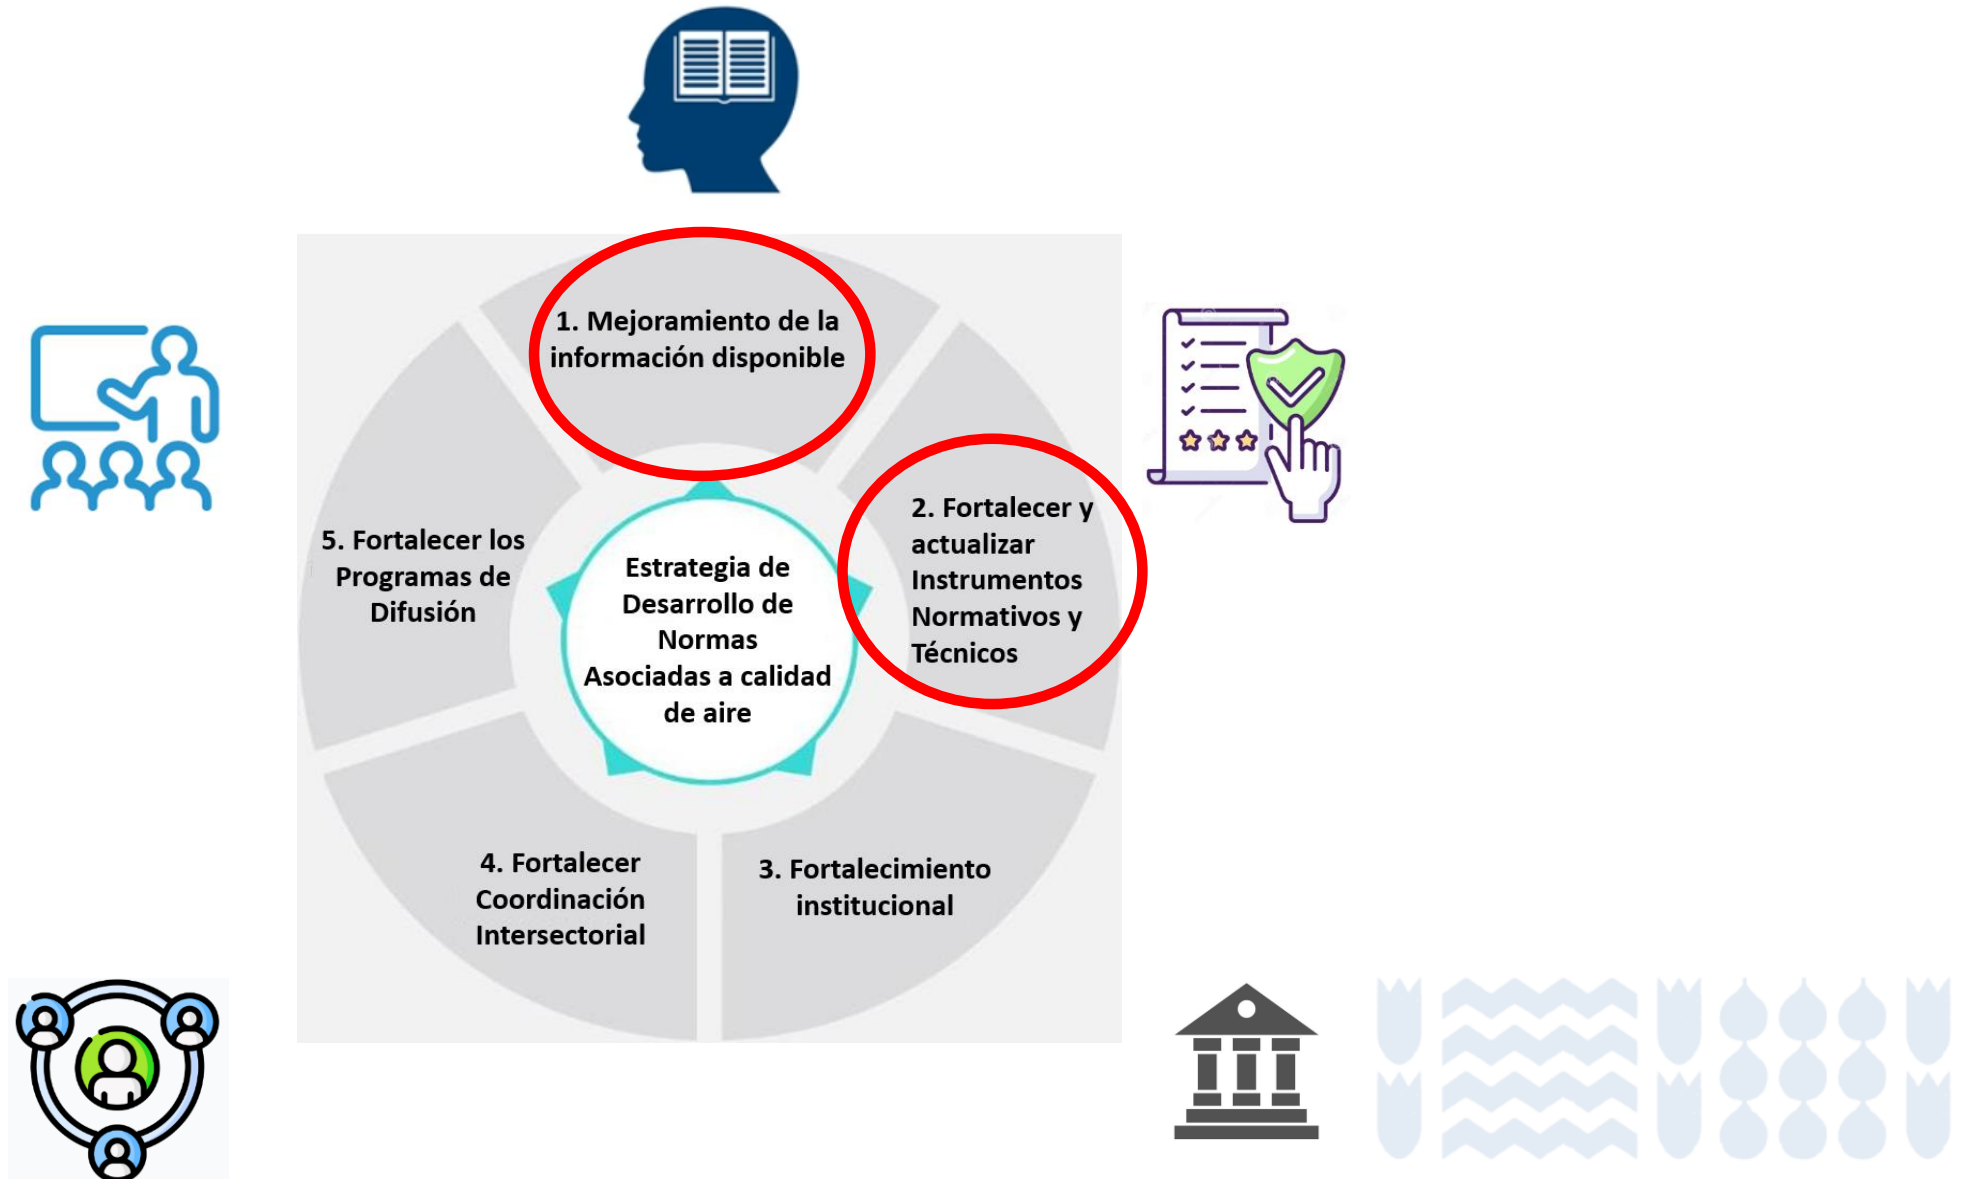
1. Mejoramiento de la información disponible

2. Fortalecer y actualizar Instrumentos Normativos y Técnicos

3. Fortalecimiento institucional

4. Fortalecer Coordinación Intersectorial

5. Fortalecer los Programas de Difusión

Estrategia de Desarrollo de Normas Asociadas a calidad de aire